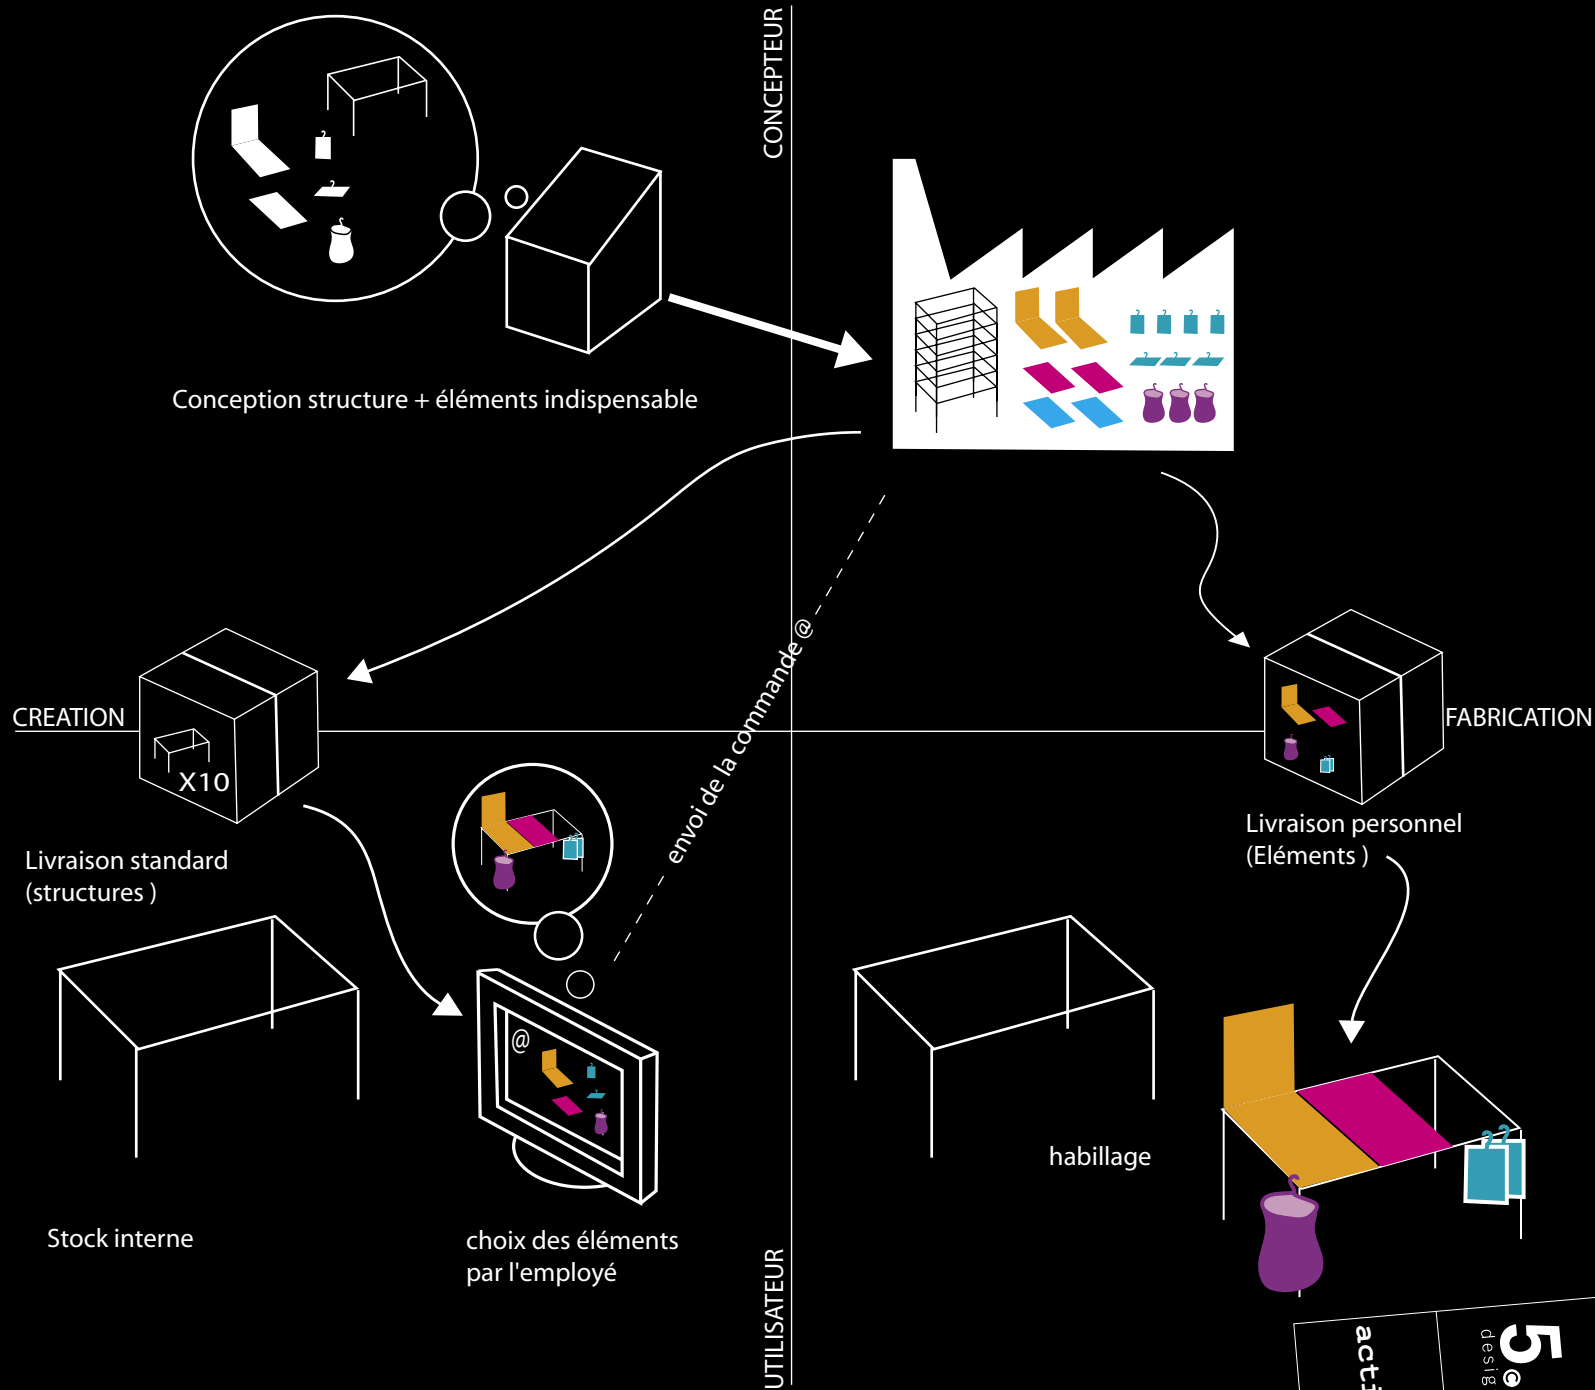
CONCEPTEUR

Conception structure + éléments indispensable

CREATION

X10

FABRICATION

envoi de la commande @

Livraison standard (structures )

Livraison personnel (Eléments )

@

Stock interne

choix des éléments par l'employé

habillage

UTILISATEUR

acti

5

desig